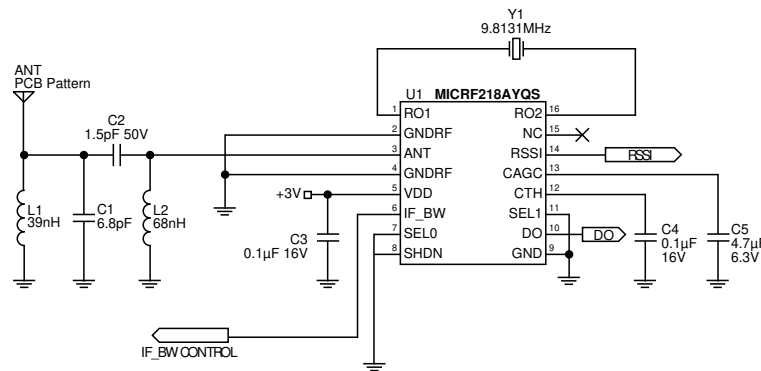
Y1
9.8131MHz

ANT
PCB Pattern

C2
1.5pF 50V

U1 MICRF218AYQS

1 RO1
2 GNDRF
3 ANT
4 GNDRF
5 VDD
6 IF_BW
7 SEL0
8 SHDN

16 RO2
15 NC
14 RSSI
13 CAGC
12 CTH
11 SEL1
10 DO
9 GND

RSSI
DO

+3V

L1
39nH

C1
6.8pF

L2
68nH

C3
0.1µF 16V

C4
0.1µF
16V

C5
4.7µ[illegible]
6.3V

IF_BW CONTROL